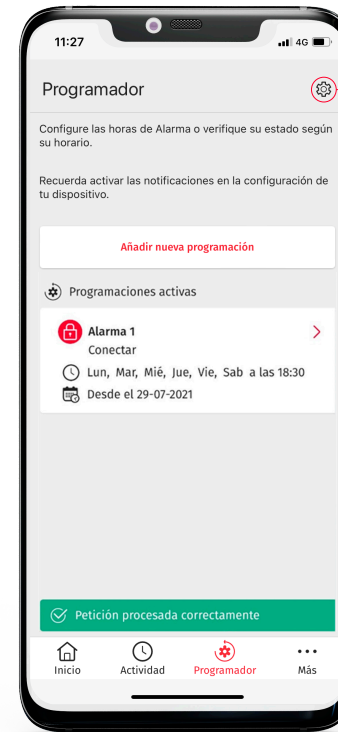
11:27

4G

Programador

Configure las horas de Alarma o verifique su estado según su horario.

Recuerda activar las notificaciones en la configuración de tu dispositivo.

Añadir nueva programación

Programaciones activas

Alarma 1
Conectar
Lun, Mar, Mié, Jue, Vie, Sab a las 18:30
Desde el 29-07-2021

Petición procesada correctamente

Inicio
Actividad
Programador
Más